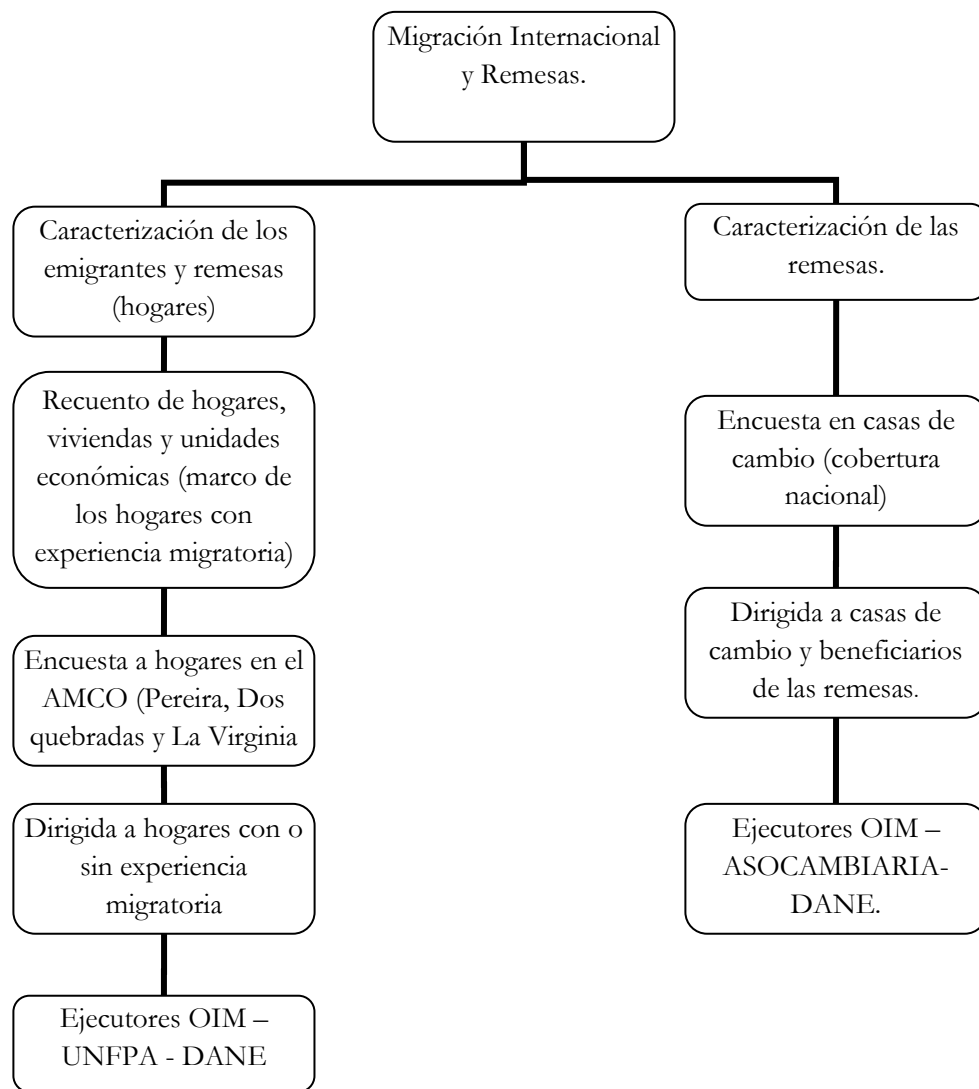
Migración Internacional y Remesas.

Caracterización de los emigrantes y remesas (hogares)

Recuento de hogares, viviendas y unidades económicas (marco de los hogares con experiencia migratoria)

Encuesta a hogares en el AMCO (Pereira, Dos quebradas y La Virginia

Dirigida a hogares con o sin experiencia migratoria

Ejecutores OIM – UNFPA - DANE

Caracterización de las remesas.

Encuesta en casas de cambio (cobertura nacional)

Dirigida a casas de cambio y beneficiarios de las remesas.

Ejecutores OIM – ASOCAMBIARIA- DANE.